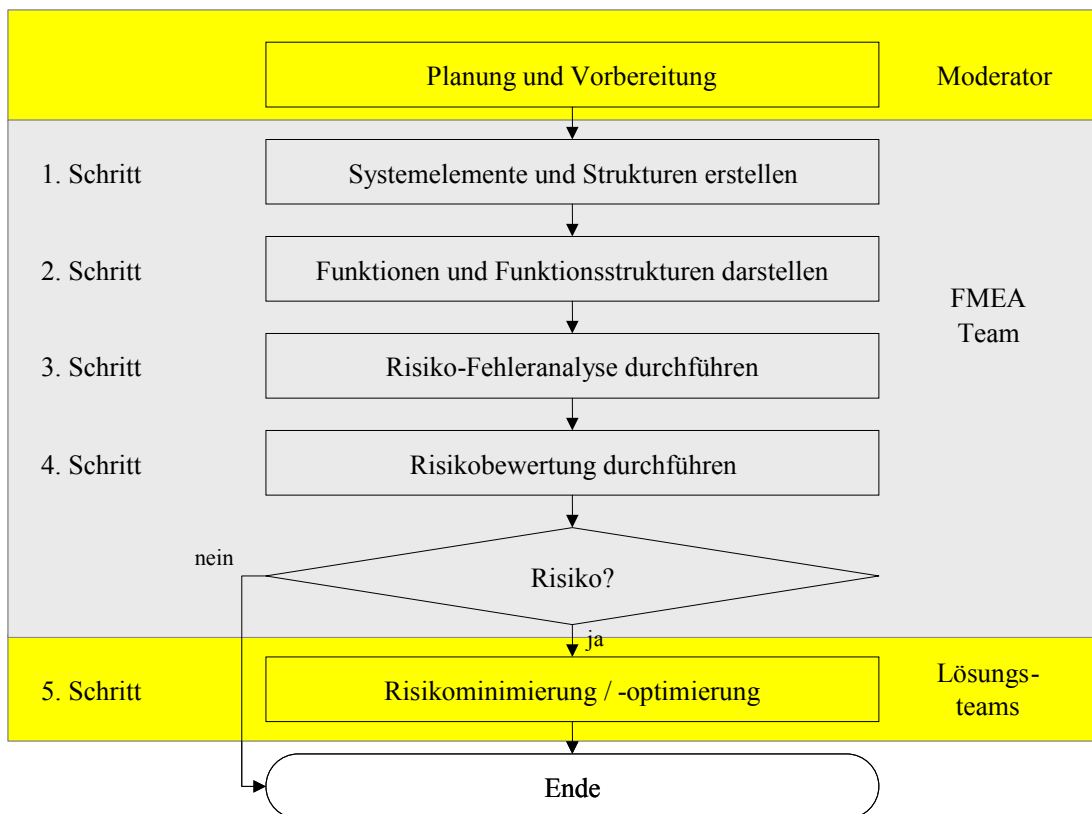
Planung und Vorbereitung

Moderator

1. Schritt

Systemelemente und Strukturen erstellen

2. Schritt

Funktionen und Funktionsstrukturen darstellen

FMEA Team

3. Schritt

Risiko-Fehleranalyse durchführen

4. Schritt

Risikobewertung durchführen

nein

Risiko?

ja

5. Schritt

Risikominimierung / -optimierung

Lösungsteams

Ende